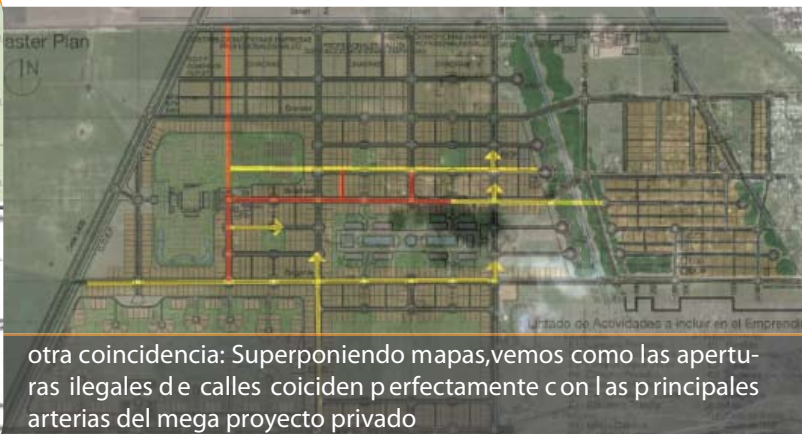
aster Plan
N

Listado de Actividades a incluir en el Emprendi

otra coincidencia: Superponiendo mapas,vemos como las aperturas ilegales d e calles coiciden p erfectamente c on l as p rincipales arterias del mega proyecto privado